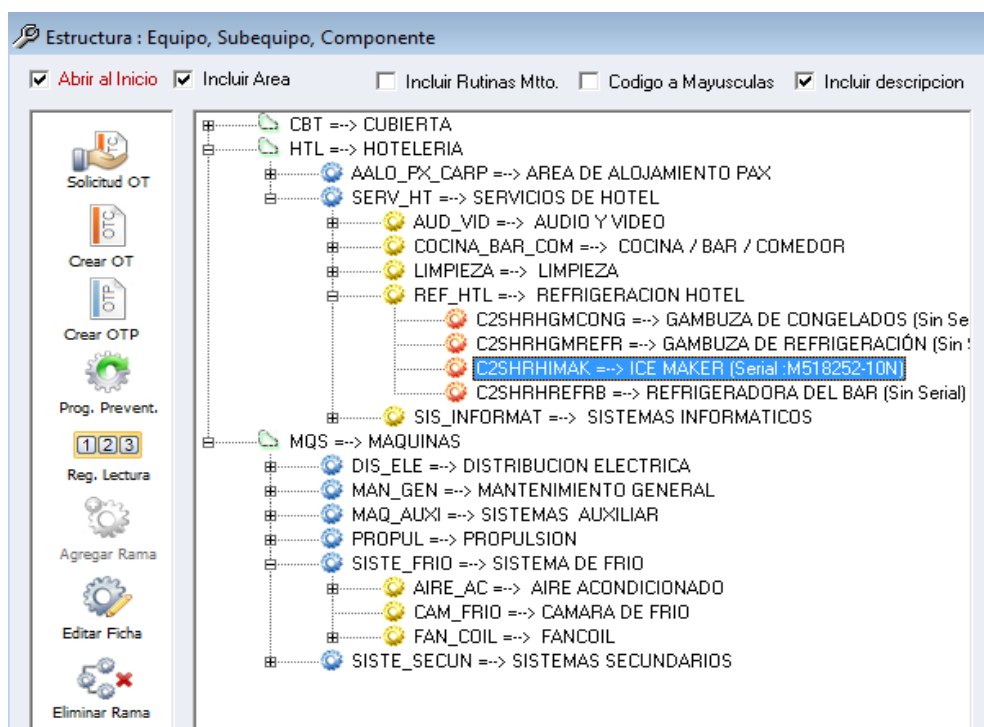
Estructura : Equipo, Subequipo, Componente

Abrir al Inicio Incluir Area Incluir Rutinas Mtto. Codigo a Mayusculas Incluir descripcion

Solicitud OT
Crear OT
Crear OTP
Prog. Prevent.
123
Reg. Lectura
Agregar Rama
Editar Ficha
Eliminar Rama

CBT =--> CUBIERTA
HTL =--> HOTELERIA
AALO_PX_CARP =--> AREA DE ALOJAMIENTO PAX
SERV_HT =--> SERVICIOS DE HOTEL
AUD_VID =--> AUDIO Y VIDEO
COCINA_BAR_COM =--> COCINA / BAR / COMEDOR
LIMPIEZA =--> LIMPIEZA
REF_HTL =--> REFRIGERACION HOTEL
C2SHRHGMCONG =--> GAMBUZA DE CONGELADOS (Sin Se
C2SHRHGMREFR =--> GAMBUZA DE REFRIGERACIÓN (Sin
C2SHRHIMAK =--> ICE MAKER (Serial :M518252-10N)
C2SHRHREFRB =--> REFRIGERADORA DEL BAR (Sin Serial)
SIS_INFORMAT =--> SISTEMAS INFORMATICOS
MQS =--> MAQUINAS
DIS_ELE =--> DISTRIBUCION ELECTRICA
MAN_GEN =--> MANTENIMIENTO GENERAL
MAQ_AUXI =--> SISTEMAS AUXILIAR
PROPUL =--> PROPULSION
SISTE_FRIO =--> SISTEMA DE FRIO
AIRE_AC =--> AIRE ACONDICIONADO
CAM_FRIO =--> CAMARA DE FRIO
FAN_COIL =--> FANCOIL
SISTE_SECUN =--> SISTEMAS SECUNDARIOS